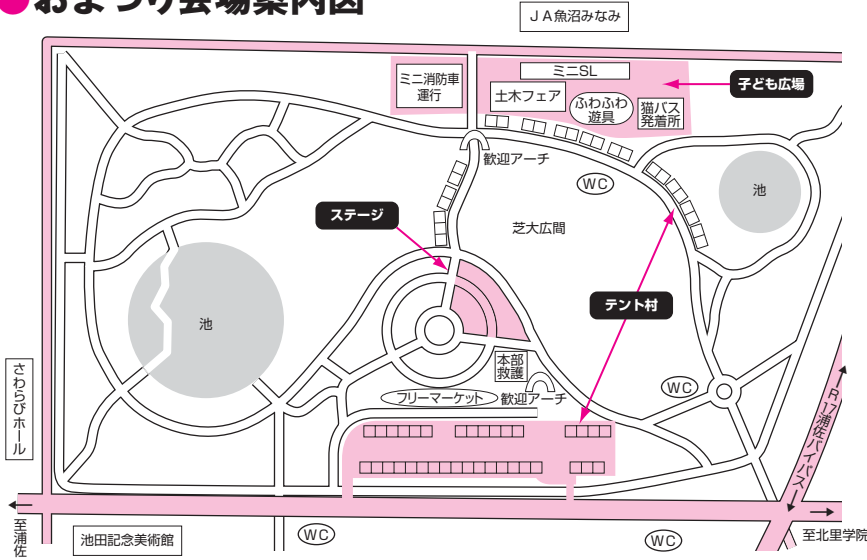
●おまつり会場案内図

JA魚沼みなみ

ミニ消防車運行

ミニSL

子ども広場

土木フェア

ふわふわ遊具

猫バス発着所

歓迎アーチ

WC

池

ステージ

芝大広間

テント村

池

本部 救護

フリーマーケット

歓迎アーチ

WC

さわらびホール

R17浦佐バイパス

至浦佐

池田記念美術館

WC

WC

至北里学院